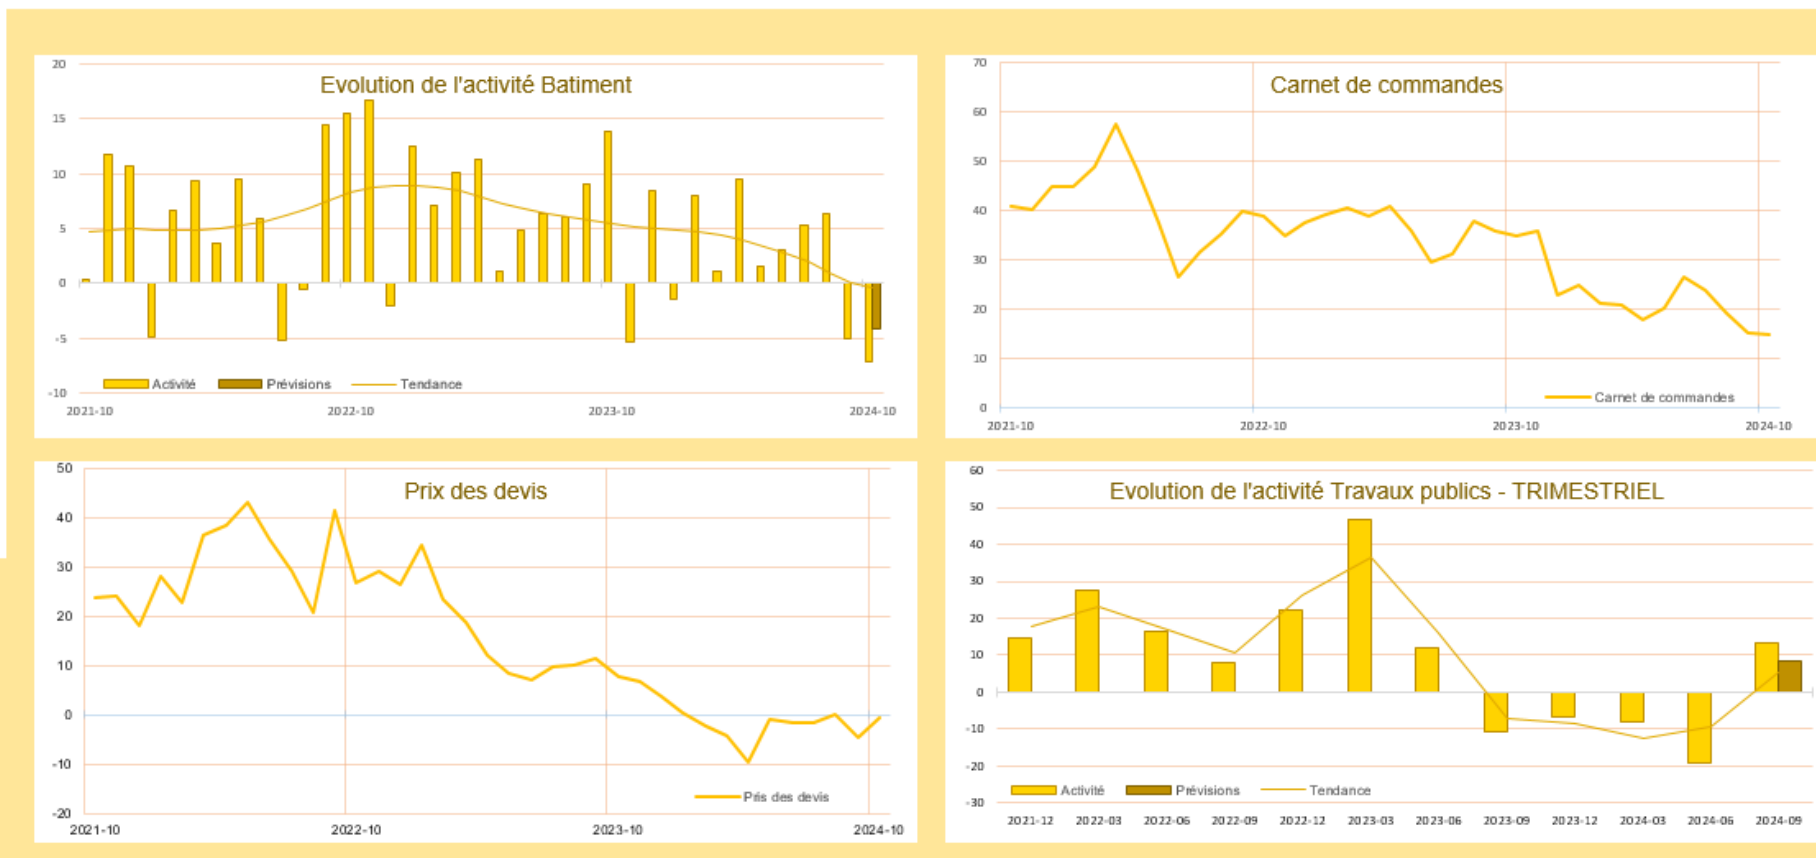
Evolution de l'activité Batiment

20
15
10
5
0
-5
-10

Activité
Prévisions
Tendance

2021-10
2022-10
2023-10
2024-10

Carnet de commandes

70
60
50
40
30
20
10
0

Carnet de commandes

2021-10
2022-10
2023-10
2024-10

Prix des devis

50
40
30
20
10
0
-10
-20

Prix des devis

2021-10
2022-10
2023-10
2024-10

Evolution de l'activité Travaux publics - TRIMESTRIEL

60
50
40
30
20
10
0
-10
-20
-30

Activité
Prévisions
Tendance

2021-12
2022-03
2022-06
2022-09
2022-12
2023-03
2023-06
2023-09
2023-12
2024-03
2024-06
2024-09